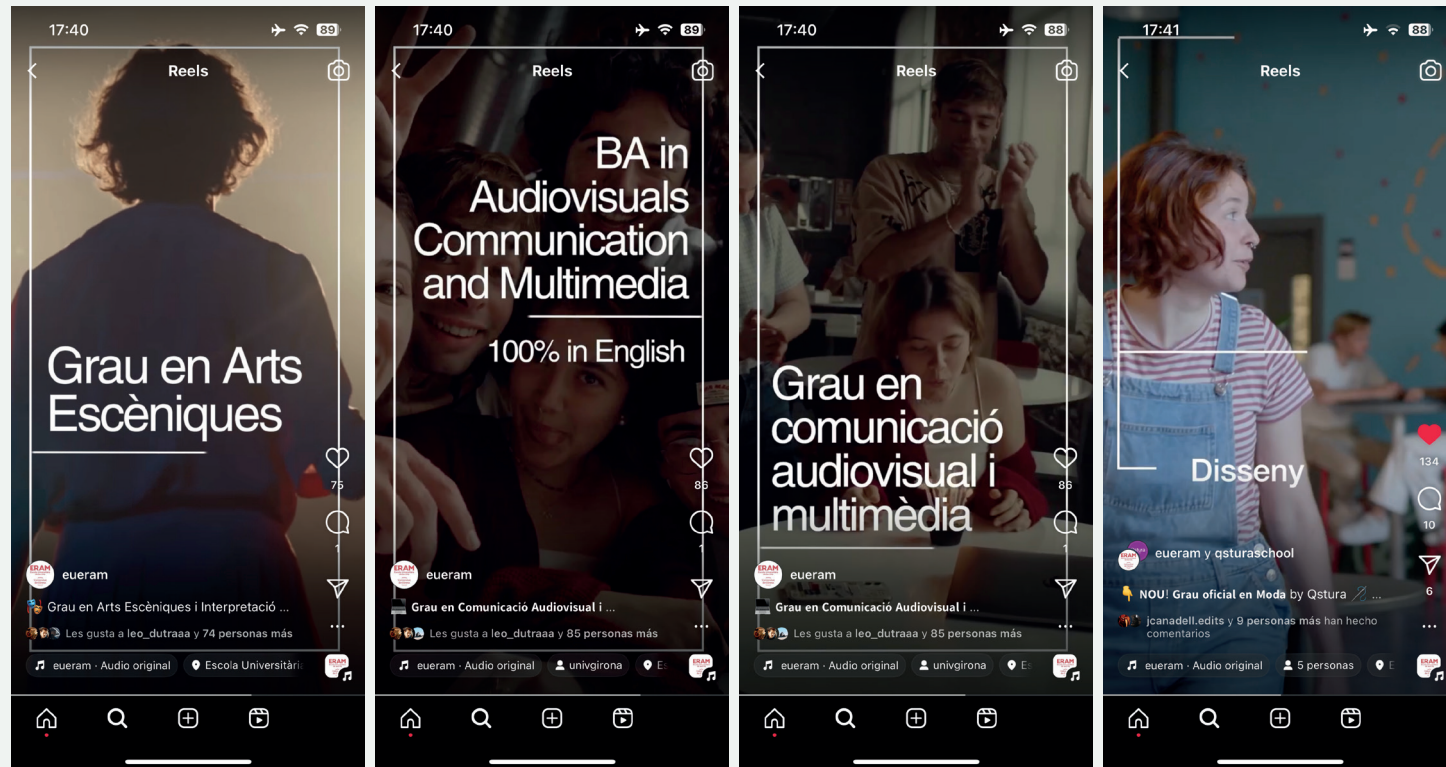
17:40
89
Reels
Grau en Arts Escèniques
75
1
eueram
Grau en Arts Escèniques i Interpretació ...
Les gusta a leo_dutraaa y 74 personas más
eueram · Audio original
Escola Universitàri

17:40
89
Reels
BA in Audiovisuals Communication and Multimedia
100% in English
86
1
eueram
Grau en Comunicació Audiovisual i ...
Les gusta a leo_dutraaa y 85 personas más
eueram · Audio original
univgirona

17:40
88
Reels
Grau en comunicació audiovisual i multimèdia
86
1
eueram
Grau en Comunicació Audiovisual i ...
Les gusta a leo_dutraaa y 85 personas más
eueram · Audio original
univgirona

17:41
88
Reels
Disseny
134
10
6
eueram y qsturaschool
NOU! Grau oficial en Moda by Qstura ...
jcanadell.edits y 9 personas más han hecho comentarios
eueram · Audio original
5 personas